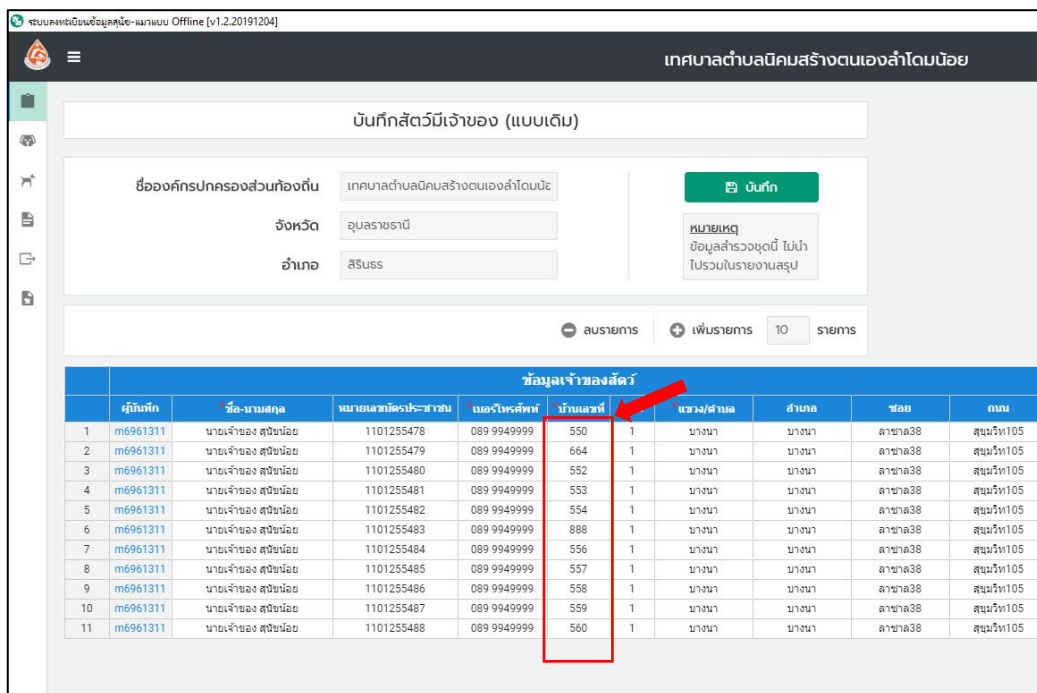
ระบบลงทะเบียนข้อมูลสุนัข-แมวแบบ Offline [v1.2.20191204]

เทศบาลตำบลนิคมสร้างตนเองลำโดมน้อย

บันทึกสัตว์มีเจ้าของ (แบบเดิม)

ชื่อองค์กรปกครองส่วนท้องถิ่น เทศบาลตำบลนิคมสร้างตนเองลำโดมน้อ

จังหวัด อุบลราชธานี

อำเภอ สิรินธร

บันทึก

หมายเหตุ
ข้อมูลสำรวจชุดนี้ ไม่นำไปรวมในรายงานสรุป

ลบรายการ เพิ่มรายการ 10 รายการ

ข้อมูลเจ้าของสัตว์

| | ผู้บันทึก | ชื่อ-นามสกุล | หมายเลขบัตรประชาชน | เบอร์โทรศัพท์ | บ้านเลขที่ | | แขวง/ตำบล | อำเภอ | ซอย | ถนน |
|---|---|---|---|---|---|---|---|---|---|---|
| 1 | m6961311 | นายเจ้าของ สุนัขน้อย | 1101255478 | 089 9949999 | 550 | 1 | บางนา | บางนา | ลาซาล38 | สุขุมวิท105 |
| 2 | m6961311 | นายเจ้าของ สุนัขน้อย | 1101255479 | 089 9949999 | 664 | 1 | บางนา | บางนา | ลาซาล38 | สุขุมวิท105 |
| 3 | m6961311 | นายเจ้าของ สุนัขน้อย | 1101255480 | 089 9949999 | 552 | 1 | บางนา | บางนา | ลาซาล38 | สุขุมวิท105 |
| 4 | m6961311 | นายเจ้าของ สุนัขน้อย | 1101255481 | 089 9949999 | 553 | 1 | บางนา | บางนา | ลาซาล38 | สุขุมวิท105 |
| 5 | m6961311 | นายเจ้าของ สุนัขน้อย | 1101255482 | 089 9949999 | 554 | 1 | บางนา | บางนา | ลาซาล38 | สุขุมวิท105 |
| 6 | m6961311 | นายเจ้าของ สุนัขน้อย | 1101255483 | 089 9949999 | 888 | 1 | บางนา | บางนา | ลาซาล38 | สุขุมวิท105 |
| 7 | m6961311 | นายเจ้าของ สุนัขน้อย | 1101255484 | 089 9949999 | 556 | 1 | บางนา | บางนา | ลาซาล38 | สุขุมวิท105 |
| 8 | m6961311 | นายเจ้าของ สุนัขน้อย | 1101255485 | 089 9949999 | 557 | 1 | บางนา | บางนา | ลาซาล38 | สุขุมวิท105 |
| 9 | m6961311 | นายเจ้าของ สุนัขน้อย | 1101255486 | 089 9949999 | 558 | 1 | บางนา | บางนา | ลาซาล38 | สุขุมวิท105 |
| 10 | m6961311 | นายเจ้าของ สุนัขน้อย | 1101255487 | 089 9949999 | 559 | 1 | บางนา | บางนา | ลาซาล38 | สุขุมวิท105 |
| 11 | m6961311 | นายเจ้าของ สุนัขน้อย | 1101255488 | 089 9949999 | 560 | 1 | บางนา | บางนา | ลาซาล38 | สุขุมวิท105 |